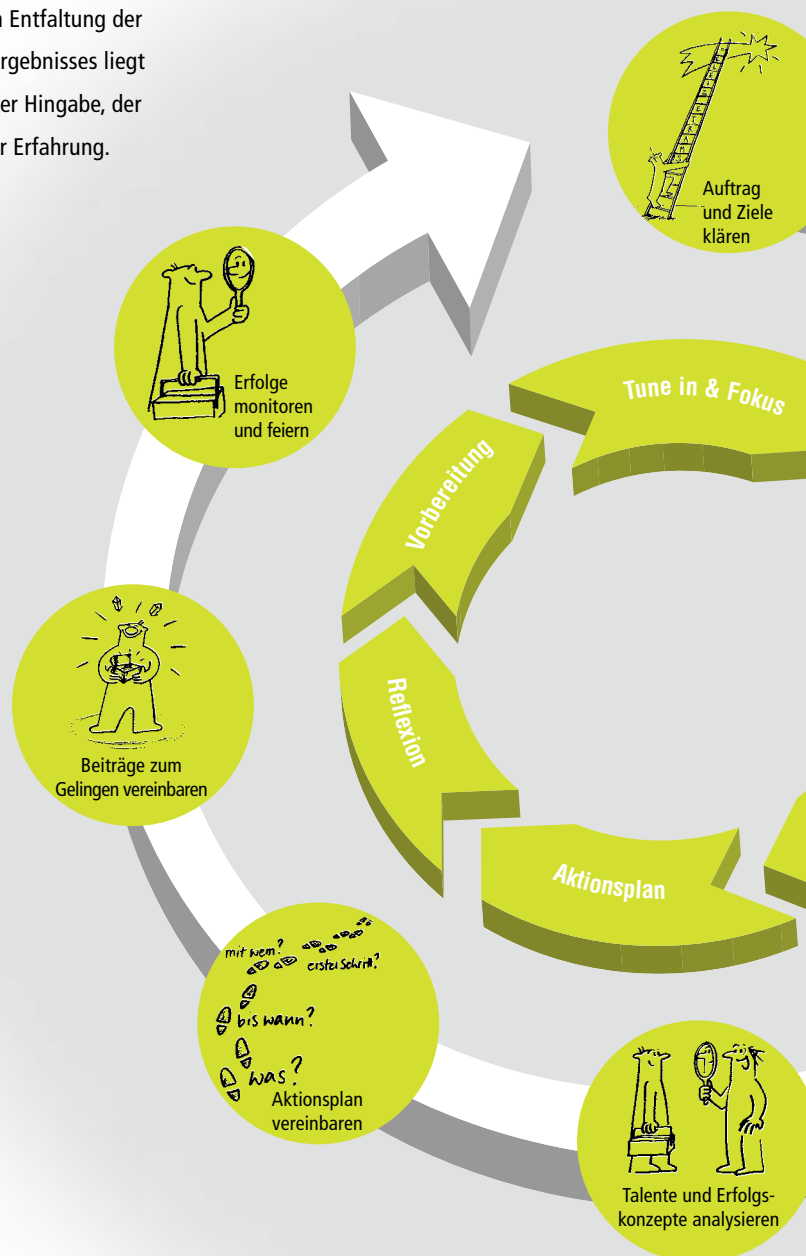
n Entfaltung der
rgebnisses liegt
er Hingabe, der
r Erfahrung.

Auftrag und Ziele klären

Erfolge monitoren und feiern

Tune in & Fokus

Vorbereitung

Reflexion

Beiträge zum Gelingen vereinbaren

Aktionsplan

mit wem? erster Schritt?
bis wann?
was?
Aktionsplan vereinbaren

Talente und Erfolgskonzepte analysieren